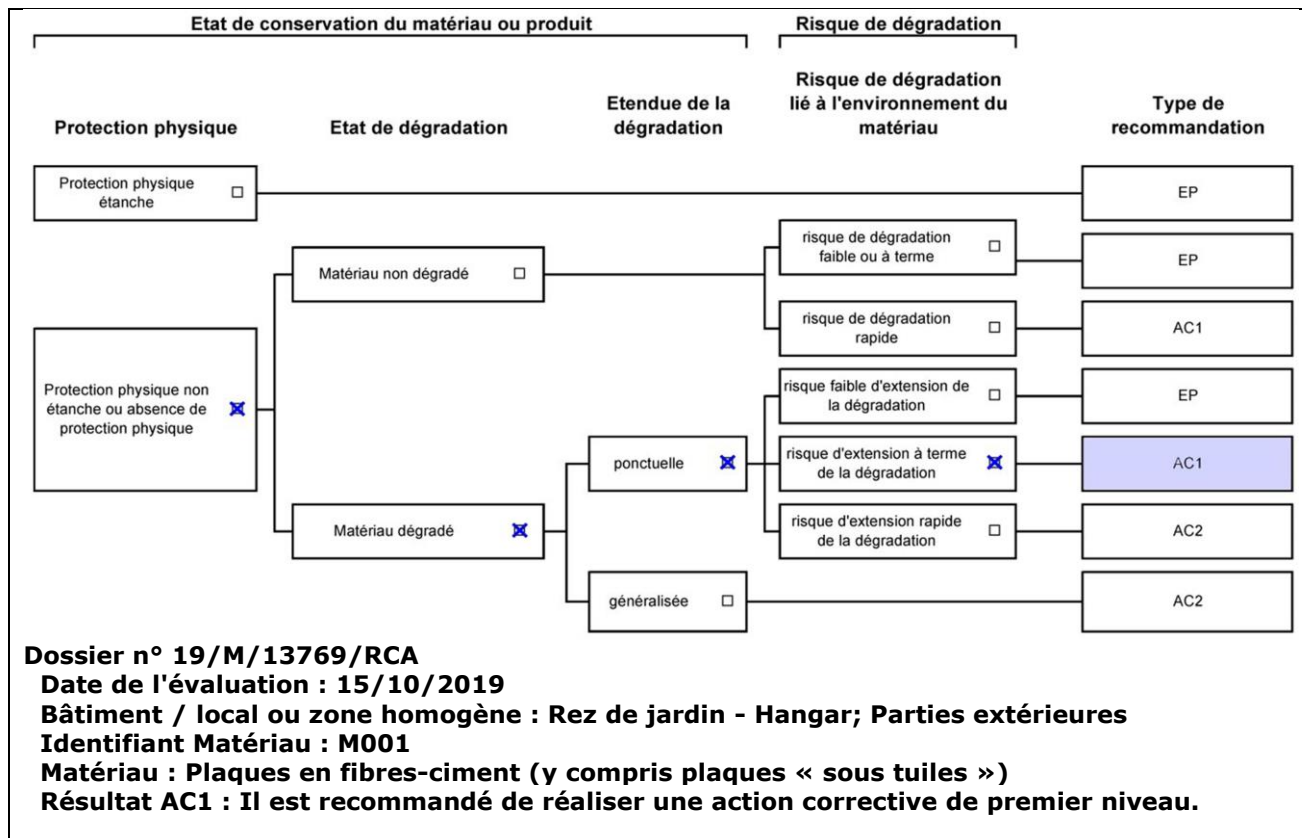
Etat de conservation du matériau ou produit

Risque de dégradation

Protection physique

Etat de dégradation

Etendue de la dégradation

Risque de dégradation lié à l'environnement du matériau

Type de recommandation

Protection physique étanche ☐

EP

Matériau non dégradé ☐

risque de dégradation faible ou à terme ☐

EP

risque de dégradation rapide ☐

AC1

Protection physique non étanche ou absence de protection physique ☒

risque faible d'extension de la dégradation ☐

EP

ponctuelle ☒

risque d'extension à terme de la dégradation ☒

AC1

Matériau dégradé ☒

risque d'extension rapide de la dégradation ☐

AC2

généralisée ☐

AC2

Dossier n° 19/M/13769/RCA
Date de l'évaluation : 15/10/2019
Bâtiment / local ou zone homogène : Rez de jardin - Hangar; Parties extérieures
Identifiant Matériau : M001
Matériau : Plaques en fibres-ciment (y compris plaques « sous tuiles »)
Résultat AC1 : Il est recommandé de réaliser une action corrective de premier niveau.